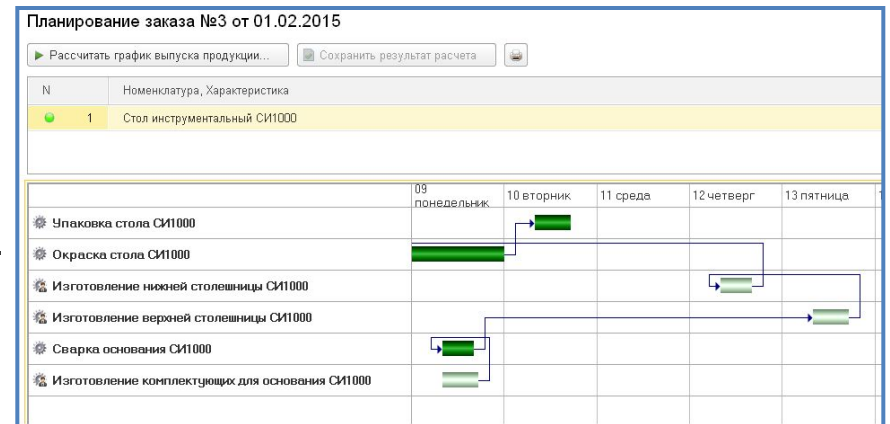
Планирование заказа №3 от 01.02.2015

▶ Рассчитать график выпуска продукции... Сохранить результат расчета

| N | Номенклатура, Характеристика |
|---|---|
| 1 | Стол инструментальный СИ1000 |

| | 09 понедельник | 10 вторник | 11 среда | 12 четверг | 13 пятница |
|---|---|---|---|---|---|
| Упаковка стола СИ1000 | | | | | |
| Окраска стола СИ1000 | | | | | |
| Изготовление нижней столешницы СИ1000 | | | | | |
| Изготовление верхней столешницы СИ1000 | | | | | |
| Сварка основания СИ1000 | | | | | |
| Изготовление комплектующих для основания СИ1000 | | | | | |